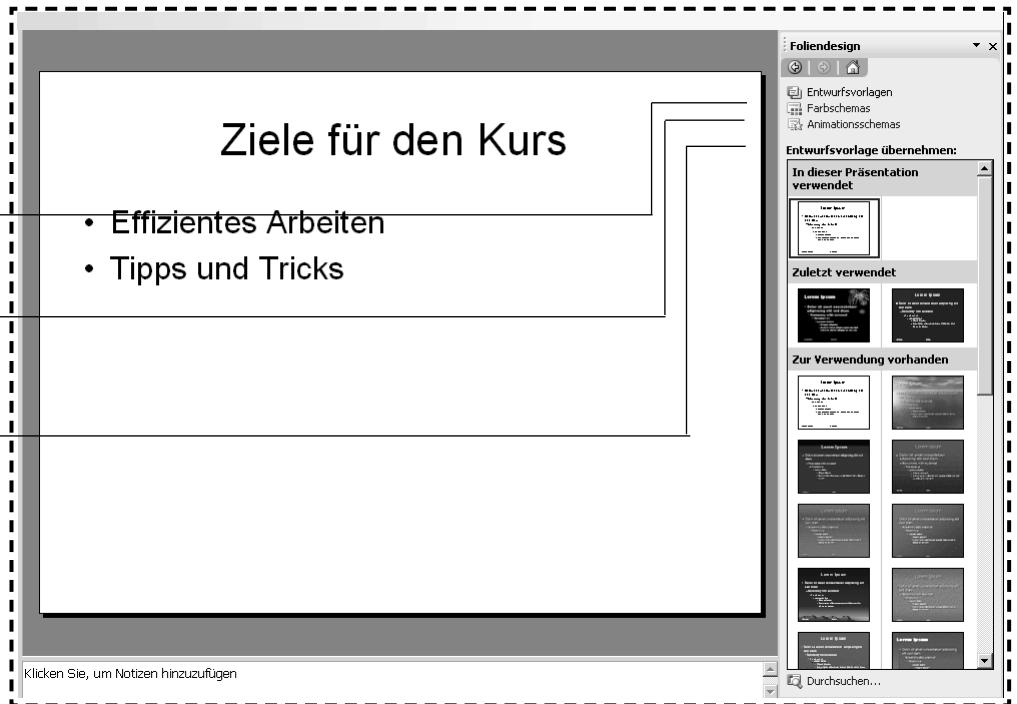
Ziele für den Kurs

• Effizientes Arbeiten
• Tipps und Tricks

Klicken Sie, um Notizen hinzuzufügen

Foliendesign

Entwurfsvorlagen
Farbschemas
Animationsschemas

Entwurfsvorlage übernehmen:

In dieser Präsentation verwendet

Zuletzt verwendet

Zur Verwendung vorhanden

Durchsuchen...